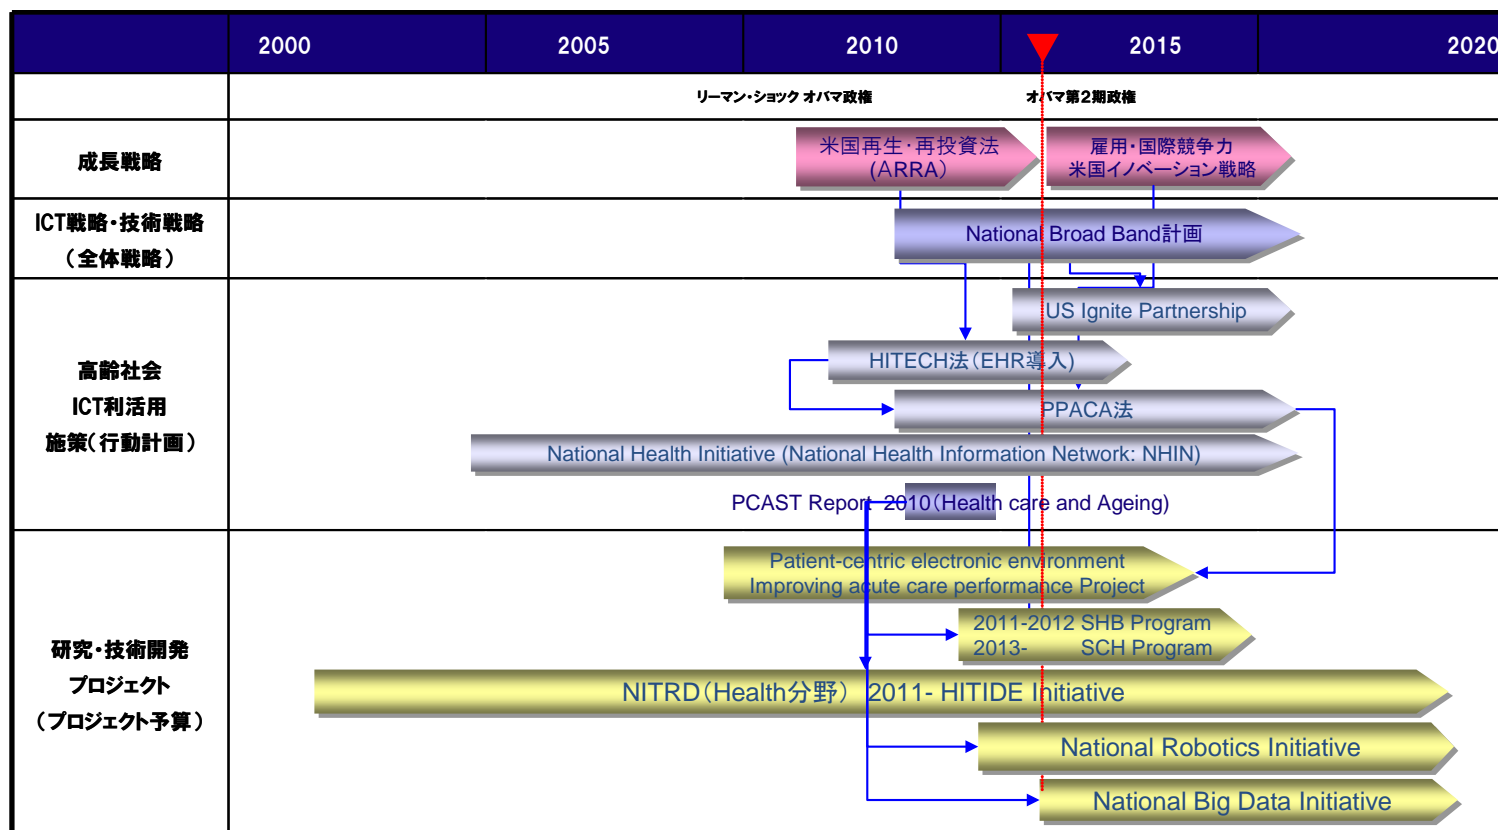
| | 2000 | 2005 | 2010 | 2015 | 2020 |
|---|---|---|---|---|---|
| | | | リーマン・ショック オバマ政権 | オバマ第2期政権 | |

成長戦略

米国再生・再投資法 (ARRA)

雇用・国際競争力 米国イノベーション戦略

ICT戦略・技術戦略 (全体戦略)

National Broad Band計画

高齢社会 ICT利活用 施策(行動計画)

US Ignite Partnership

HITECH法(EHR導入)

PPACA法

National Health Initiative (National Health Information Network: NHIN)

PCAST Report 2010(Health care and Ageing)

研究・技術開発 プロジェクト (プロジェクト予算)

Patient-centric electronic environment Improving acute care performance Project

2011-2012 SHB Program 2013- SCH Program

NITRD(Health分野) 2011- HITIDE Initiative

National Robotics Initiative

National Big Data Initiative